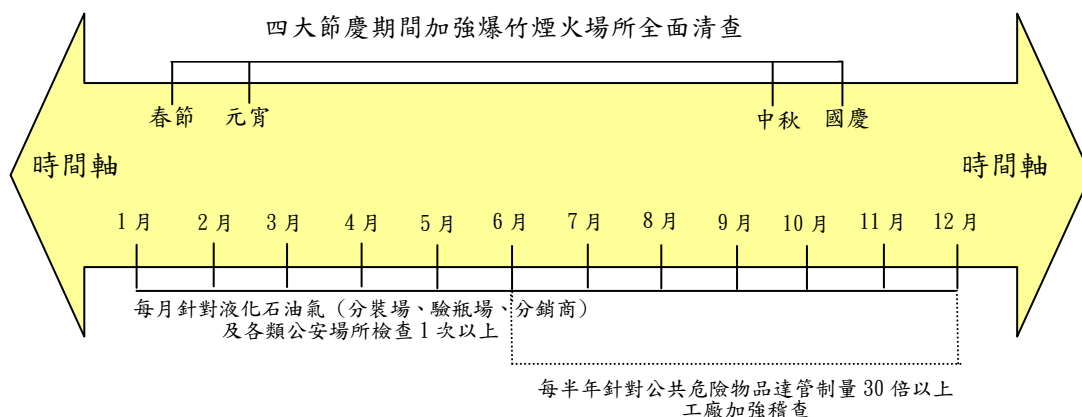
四大節慶期間加強爆竹煙火場所全面清查

春節 元宵 中秋 國慶

時間軸 時間軸

1月 2月 3月 4月 5月 6月 7月 8月 9月 10月 11月 12月

每月針對液化石油氣（分裝場、驗瓶場、分銷商）及各類公安場所檢查1次以上

每半年針對公共危險物品達管制量30倍以上工廠加強稽查